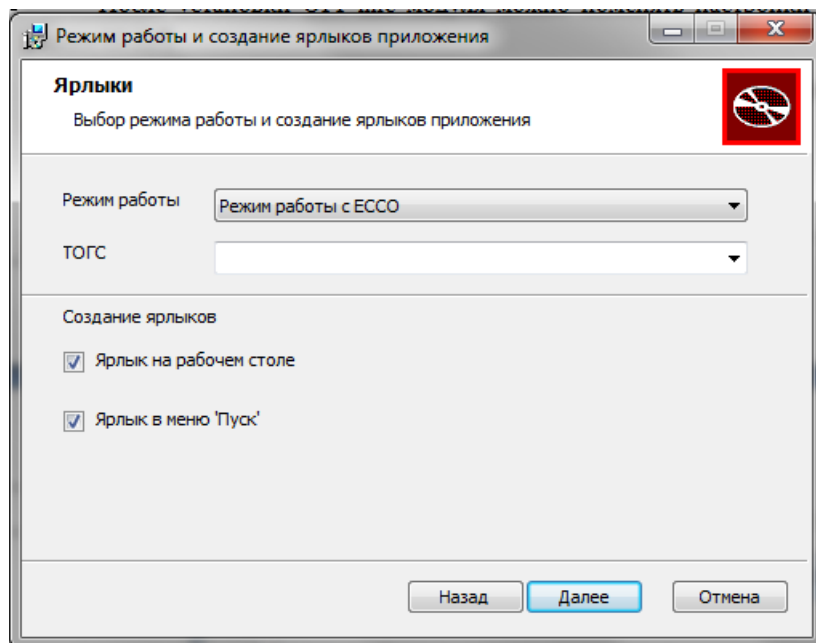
Режим работы и создание ярлыков приложения

Ярлыки

Выбор режима работы и создание ярлыков приложения

Режим работы
Режим работы с ЕССО

ТОГС

Создание ярлыков

Ярлык на рабочем столе

Ярлык в меню 'Пуск'

Назад
Далее
Отмена